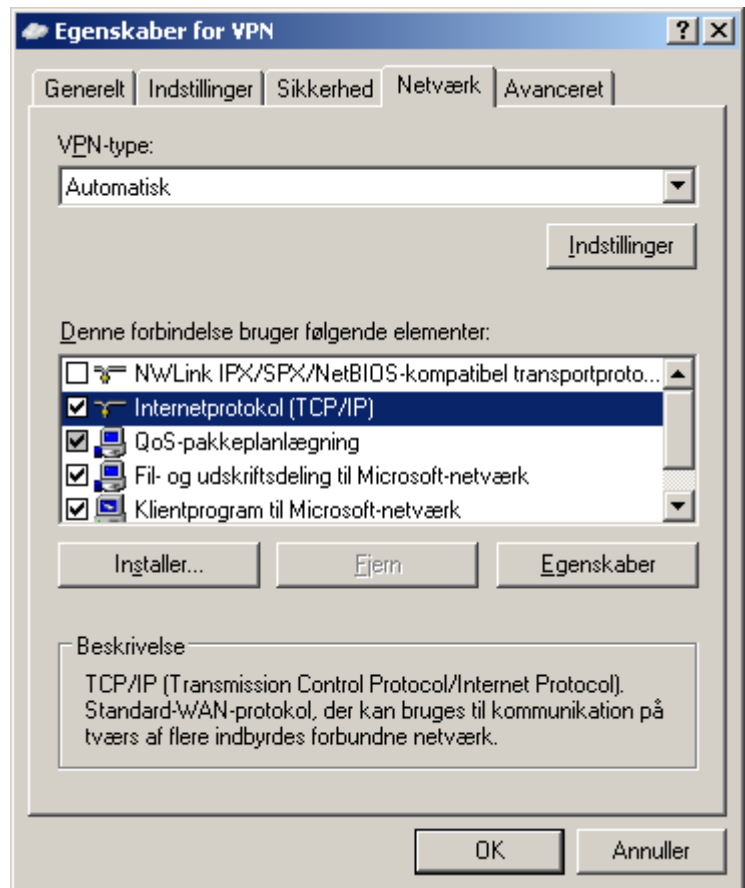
Egenskaber for VPN

?

Generelt | Indstillinger | Sikkerhed | Netværk | Avanceret

VPN-type:

Automatisk

Indstillinger

Denne forbindelse bruger følgende elementer:

NWLink IPX/SPX/NetBIOS-kompatibel transportproto...
Internetprotokol (TCP/IP)
QoS-pakkeplanlægning
Fil- og udskriftsdeling til Microsoft-netværk
Klientprogram til Microsoft-netværk

Installer... | Fjern | Egenskaber

Beskrivelse

TCP/IP (Transmission Control Protocol/Internet Protocol). Standard-WAN-protokol, der kan bruges til kommunikation på tværs af flere indbyrdes forbundne netværk.

OK | Annuller